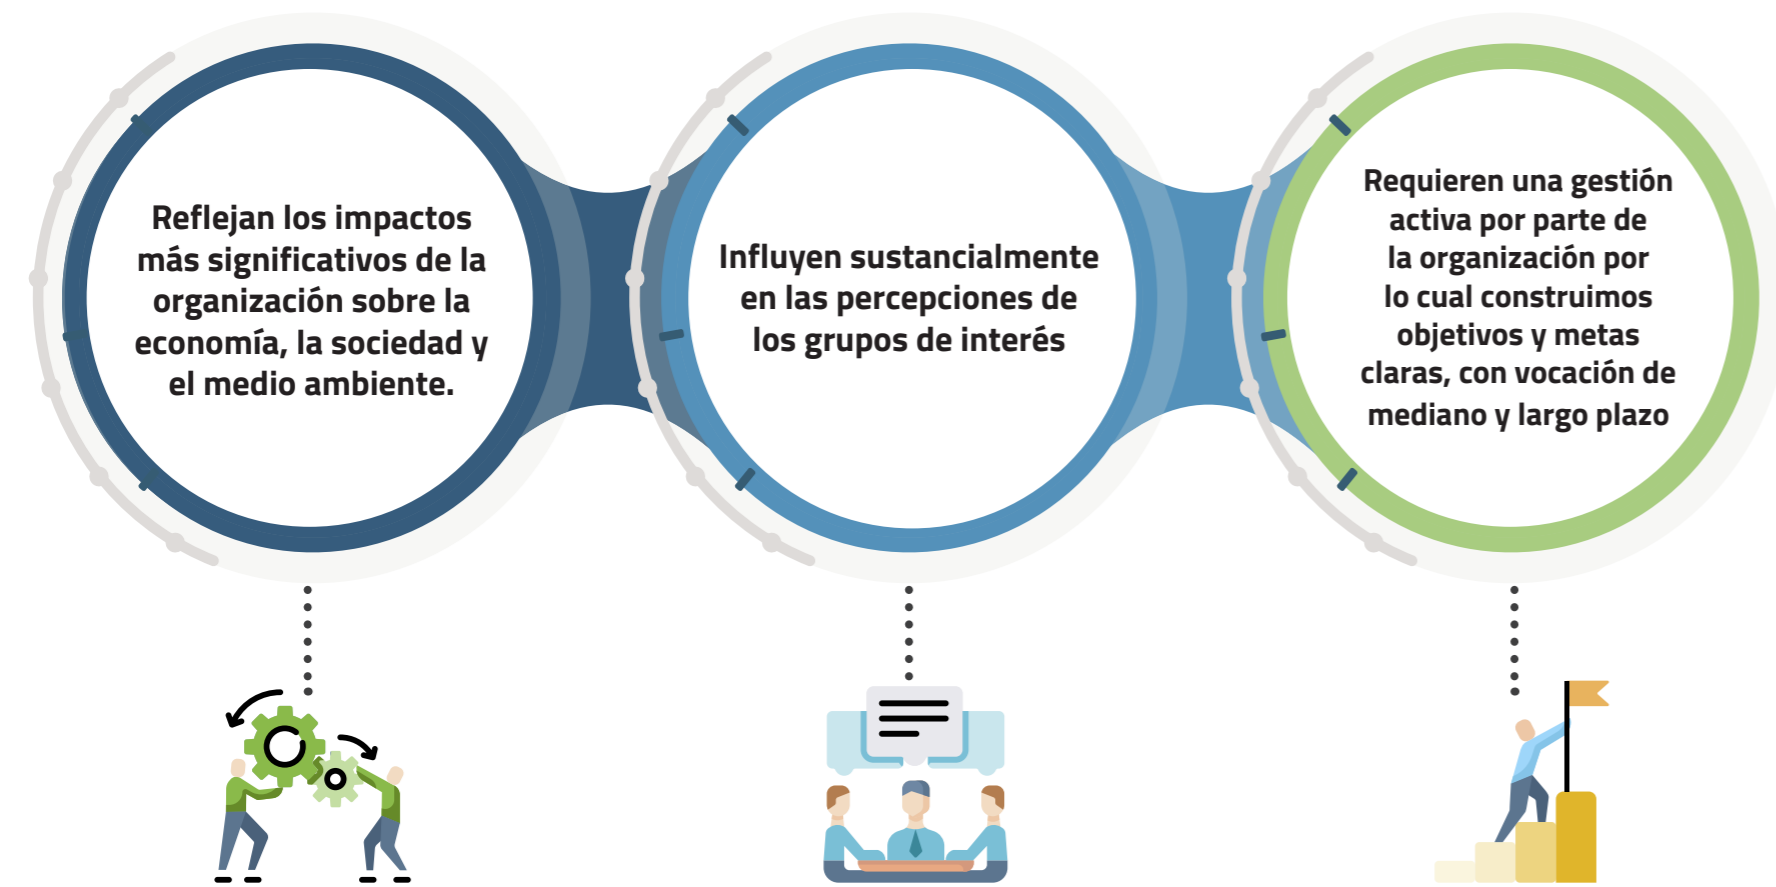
Reflejan los impactos más significativos de la organización sobre la economía, la sociedad y el medio ambiente.

Influyen sustancialmente en las percepciones de los grupos de interés

Requieren una gestión activa por parte de la organización por lo cual construimos objetivos y metas claras, con vocación de mediano y largo plazo